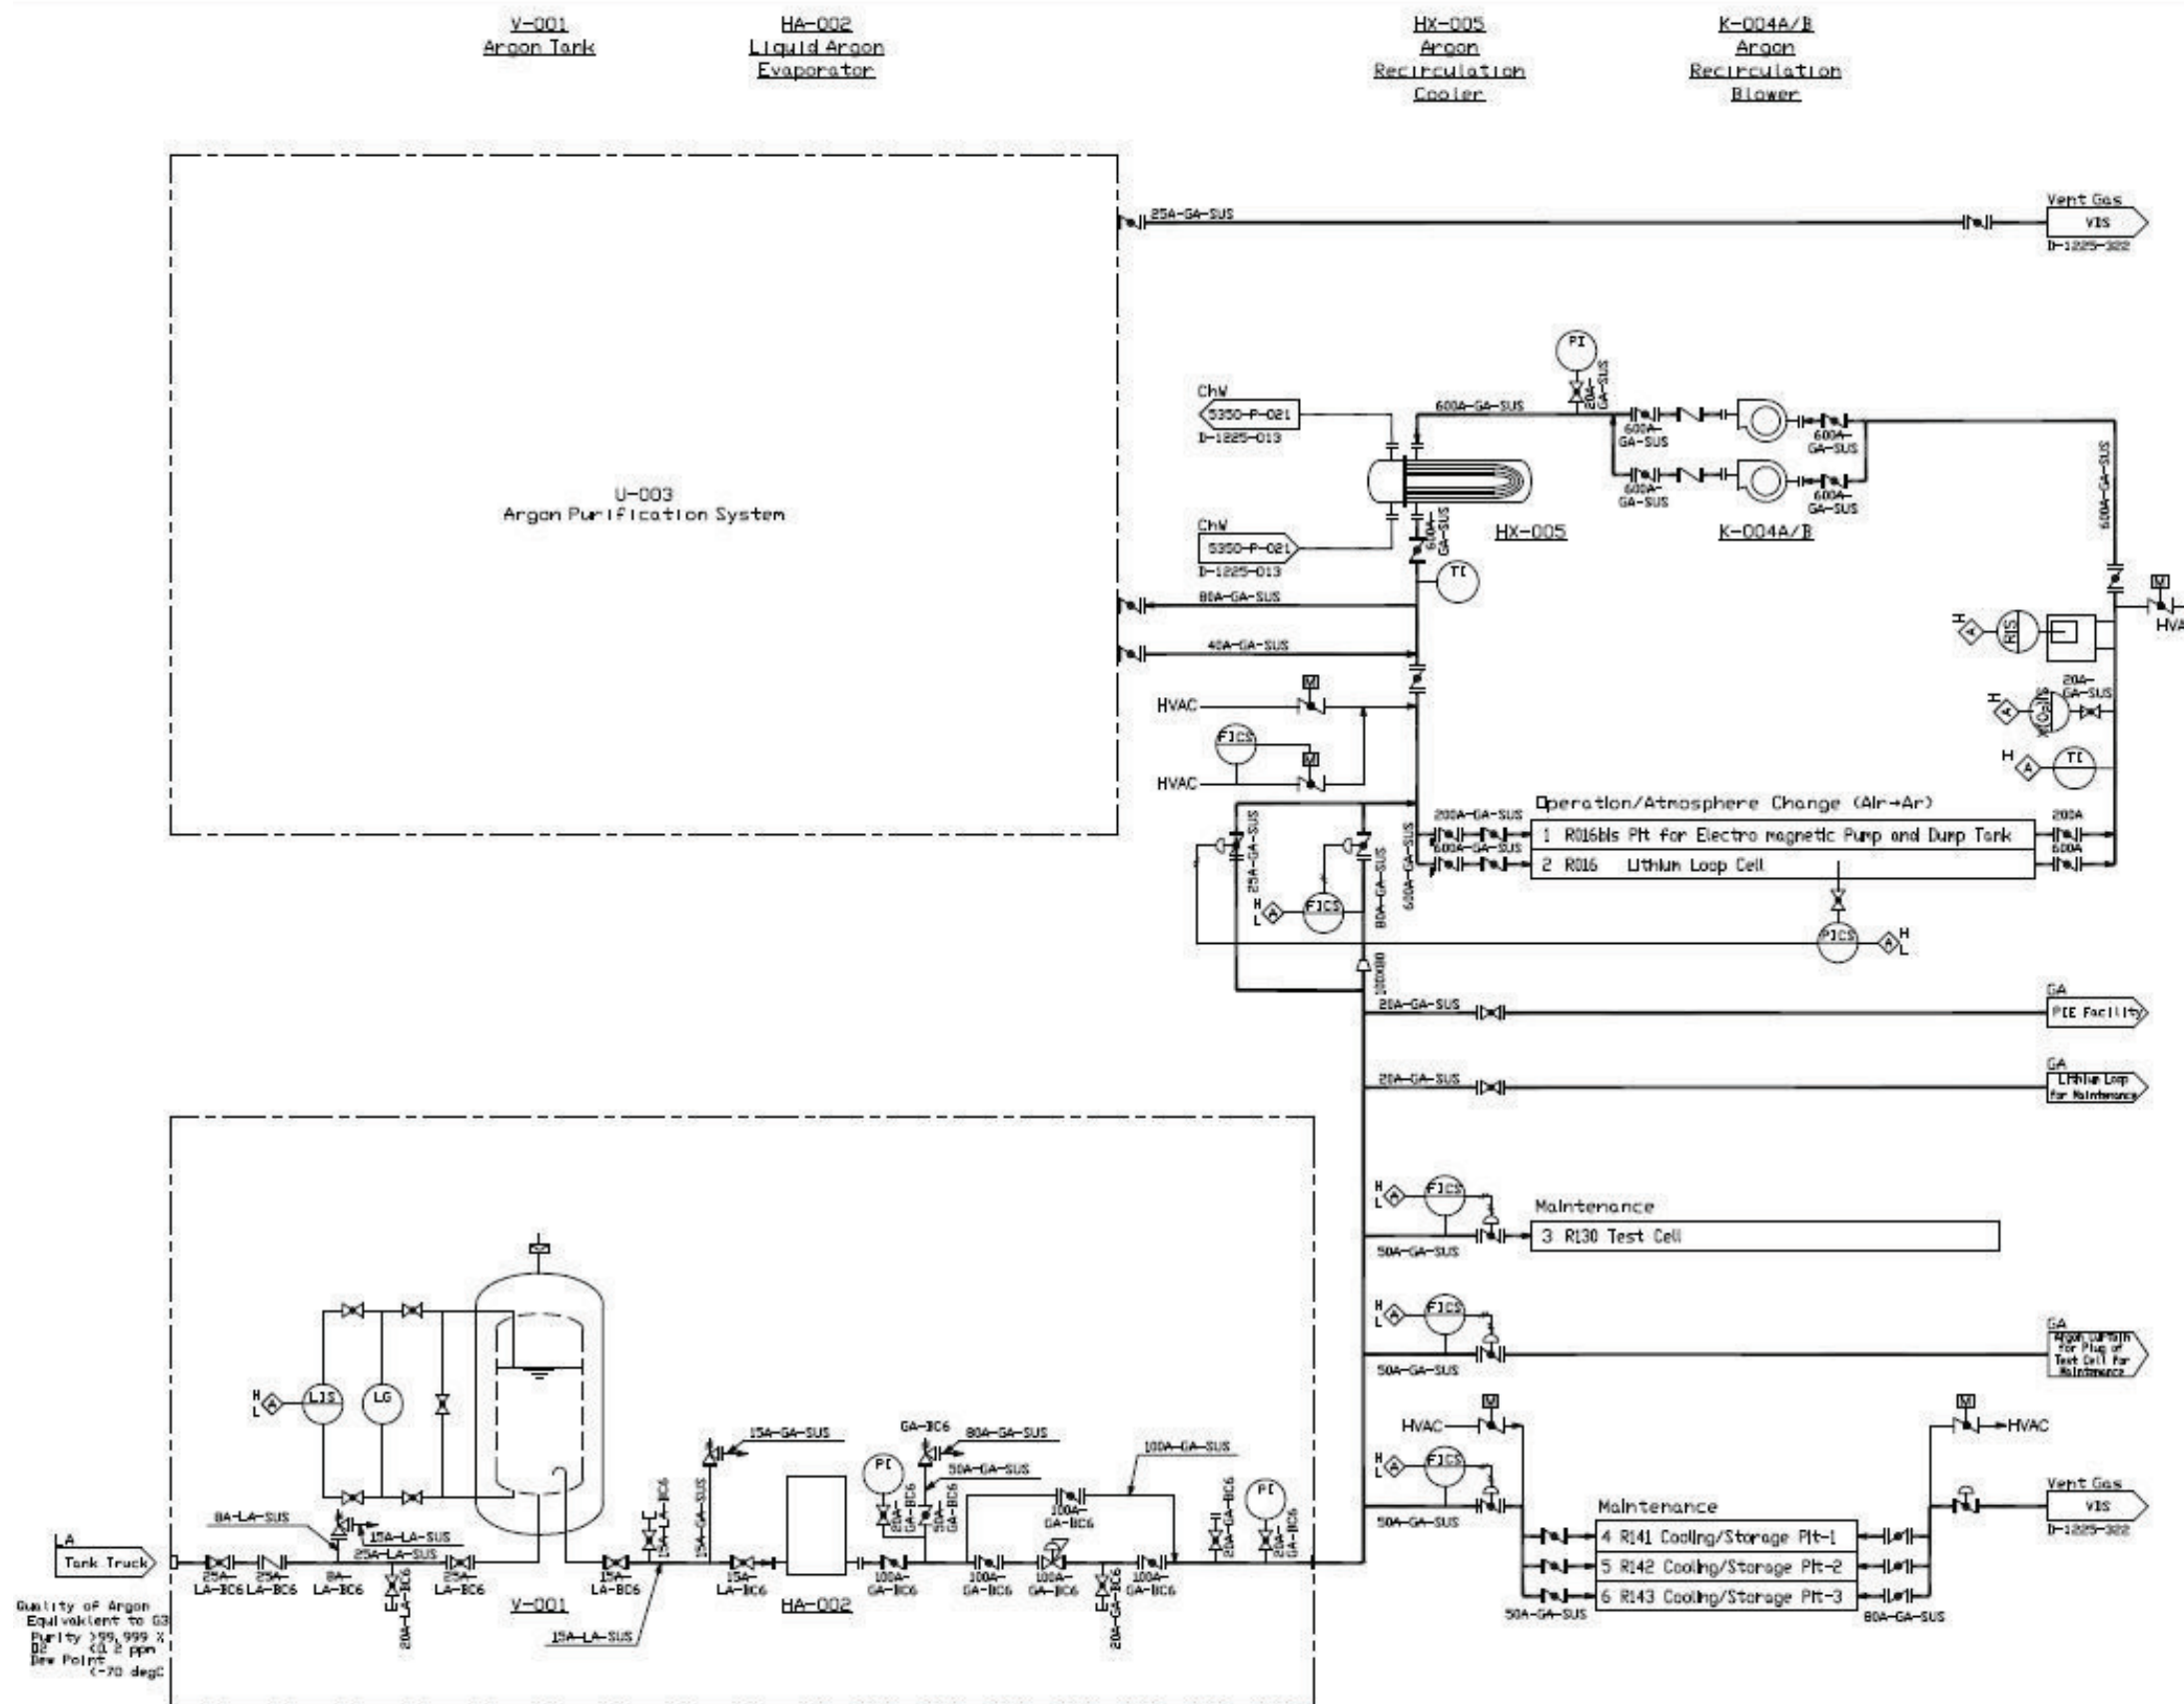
V-001
Argon Tank

HA-002
Liquid Argon
Evaporator

HX-005
Argon
Recirculation
Cooler

K-004A/B
Argon
Recirculation
Blower

25A-GA-SUS

Vent Gas
VIS
D-1225-322

PI
20A-GA-SUS
600A-GA-SUS
600A-GA-SUS
600A-GA-SUS
600A-GA-SUS
600A-GA-SUS
600A-GA-SUS

ChW
5350-P-021
D-1225-013

ChW
5350-P-021
D-1225-013

HX-005
K-004A/B

U-003
Argon Purification System

600A-GA-SUS
TC
80A-GA-SUS
40A-GA-SUS

RIS
H
A
M
HVAC

20A-GA-SUS
O2
H
A
H
A
TC

HVAC
M
FICS
M
HVAC

Operation/Atmosphere Change (Air→Ar)
200A-GA-SUS
600A-GA-SUS
1 R016bis Pit for Electro magnetic Pump and Dump Tank
2 R016 Lithium Loop Cell
200A
600A
25A-GA-SUS
80A-GA-SUS
600A-GA-SUS
H
L
A
FICS
FICS
A
H
L
100X80

20A-GA-SUS
GA
PIE Facility

20A-GA-SUS
GA
Lithium Loop for Maintenance

H
L
A
FICS
Maintenance
3 R130 Test Cell
50A-GA-SUS

H
L
A
FICS
50A-GA-SUS
GA
Argon curtain for Plug of Test Cell for Maintenance

HVAC
M
H
L
A
FICS
M
HVAC
50A-GA-SUS
Maintenance
4 R141 Cooling/Storage Pit-1
5 R142 Cooling/Storage Pit-2
6 R143 Cooling/Storage Pit-3
50A-GA-SUS
80A-GA-SUS
Vent Gas
VIS
D-1225-322

H
L
A
LIS
LG

LA
Tank Truck

8A-LA-SUS
15A-LA-SUS
25A-LA-SUS
25A-LA-BC6
25A-LA-BC6
8A-LA-BC6
20A-LA-BC6
25A-LA-BC6
V-001
15A-LA-SUS
15A-LA-BC6
15A-LA-BC6
15A-GA-SUS
15A-GA-SUS
15A-LA-BC6
HA-002
PI
20A-GA-BC6
GA-BC6
80A-GA-SUS
50A-GA-SUS
50A-GA-BC6
100A-GA-BC6
100A-GA-BC6
100A-GA-BC6
100A-GA-BC6
100A-GA-BC6
100A-GA-SUS
20A-GA-BC6
20A-GA-BC6
PI
20A-GA-BC6

Quality of Argon
Equivalent to G3
Purity >99.999 %
O2 <0.2 ppm
Dew Point <-70 degC